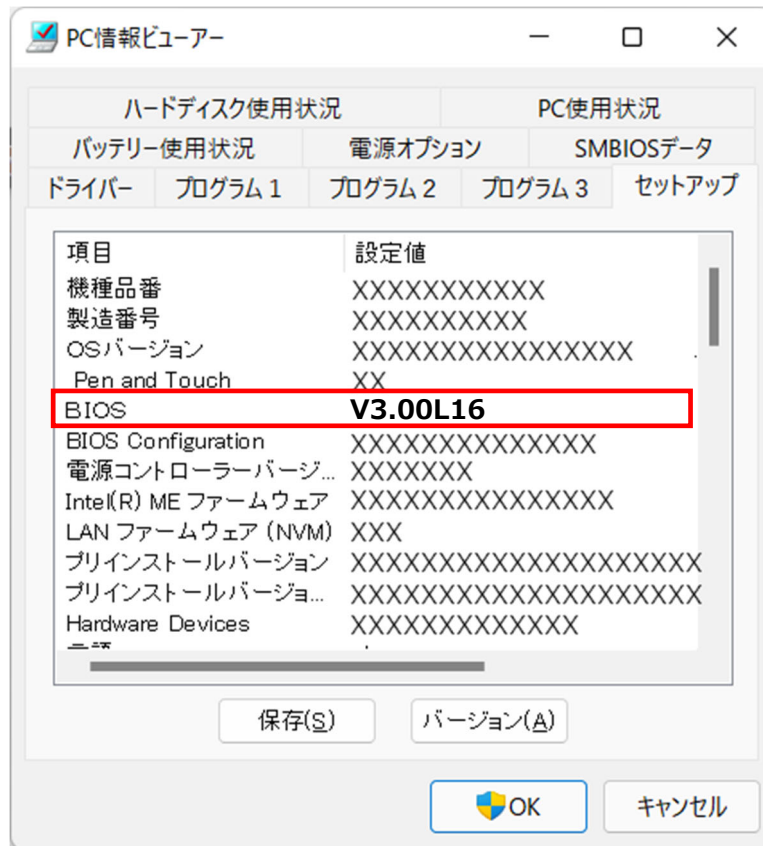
PC情報ビューアー

ハードディスク使用状況
PC使用状況
バッテリー使用状況
電源オプション
SMBIOSデータ
ドライバー
プログラム 1
プログラム 2
プログラム 3
セットアップ

| 項目 | 設定値 |
|---|---|
| 機種品番 | XXXXXXXXXXX |
| 製造番号 | XXXXXXXXXX |
| OSバージョン | XXXXXXXXXXXXXXXX |
| Pen and Touch | XX |
| BIOS | V3.00L16 |
| BIOS Configuration | XXXXXXXXXXXXXX |
| 電源コントローラーバージ... | XXXXXXX |
| Intel(R) ME ファームウェア | XXXXXXXXXXXXXXX |
| LAN ファームウェア (NVM) | XXX |
| プリインストールバージョン | XXXXXXXXXXXXXXXXXXXX |
| プリインストールバージョ... | XXXXXXXXXXXXXXXXXXXX |
| Hardware Devices | XXXXXXXXXXXXX |
| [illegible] | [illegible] |

保存(S)
バージョン(A)
OK
キャンセル